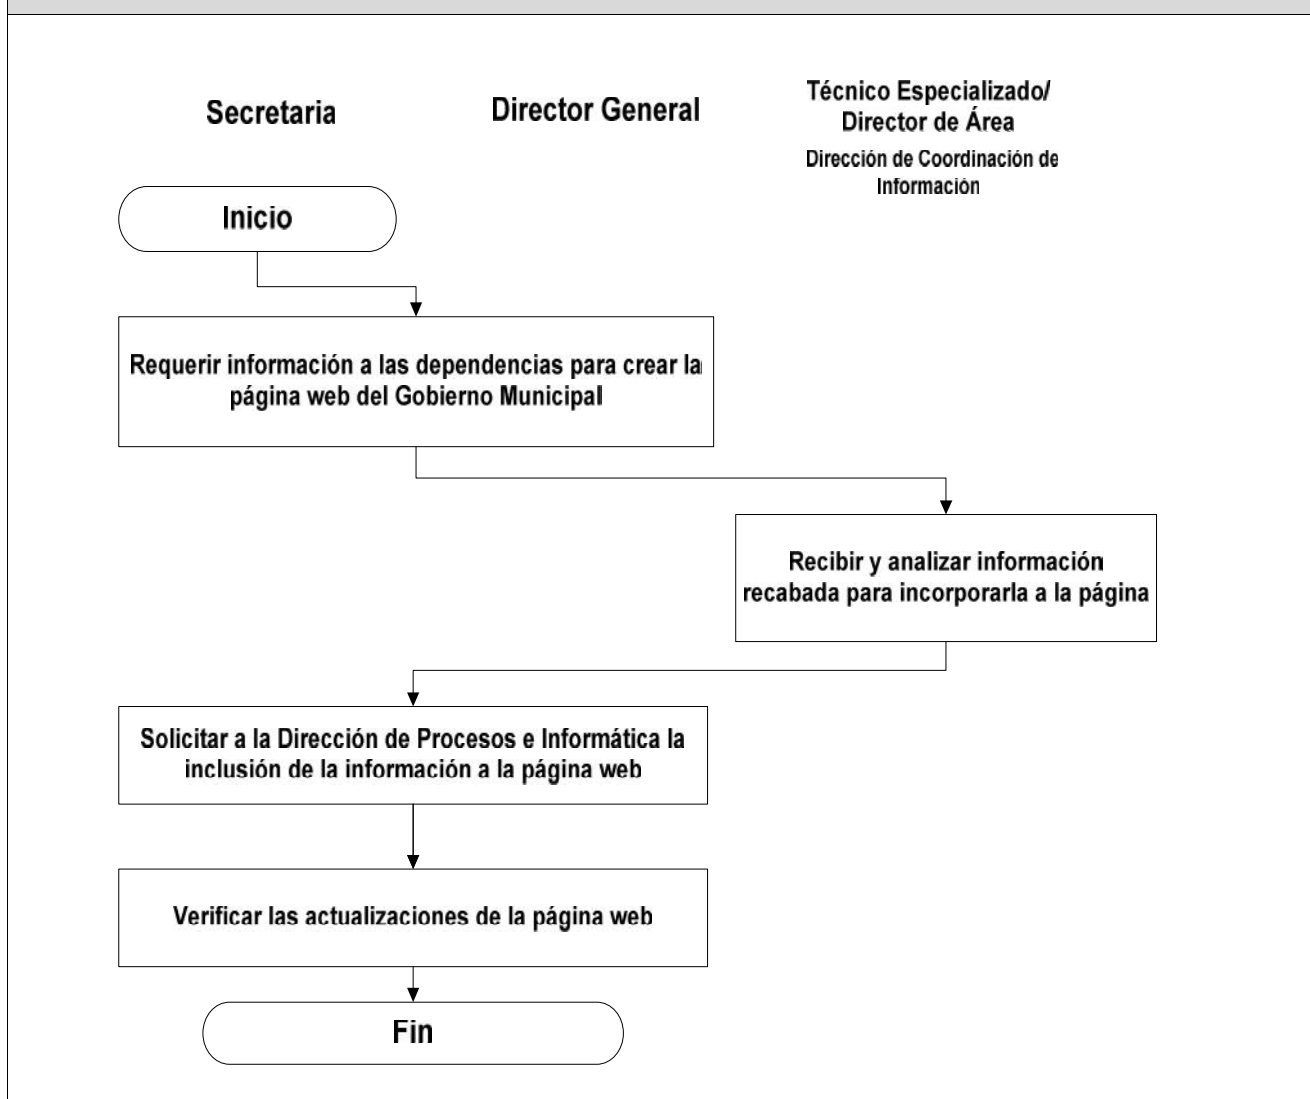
Secretaria

Director General

Técnico Especializado/ Director de Área
Dirección de Coordinación de Información

Inicio

Requerir información a las dependencias para crear la página web del Gobierno Municipal

Recibir y analizar información recabada para incorporarla a la página

Solicitar a la Dirección de Procesos e Informática la inclusión de la información a la página web

Verificar las actualizaciones de la página web

Fin